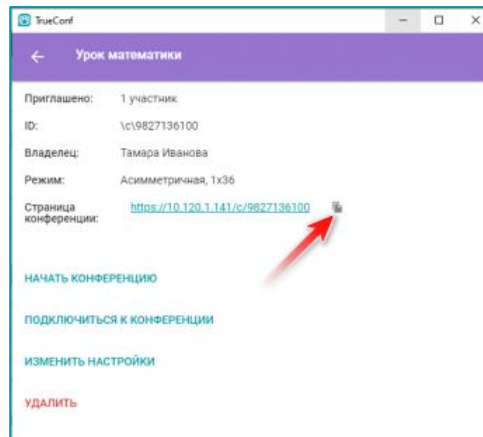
TrueConf

Урок математики

Приглашено: 1 участник

ID: \c\9827136100

Владелец: Тамара Иванова

Режим: Асимметричная, 1x36

Страница конференции: https://10.120.1.141/c/9827136100

НАЧАТЬ КОНФЕРЕНЦИЮ

ПОДКЛЮЧИТЬСЯ К КОНФЕРЕНЦИИ

ИЗМЕНИТЬ НАСТРОЙКИ

УДАЛИТЬ